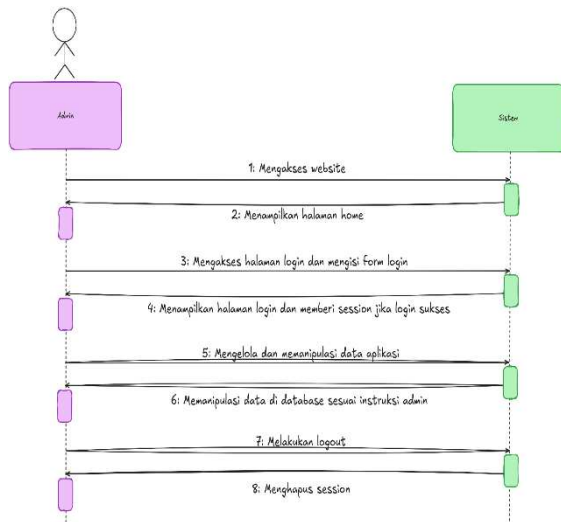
Admin

Sistem

1: Mengakses website

2: Menampilkan halaman home

3: Mengakses halaman login dan mengisi form login

4: Menampilkan halaman login dan memberi session jika login sukses

5: Mengelola dan memanipulasi data aplikasi

6: Memanipulasi data di database sesuai instruksi admin

7: Melakukan logout

8: Menghapus session